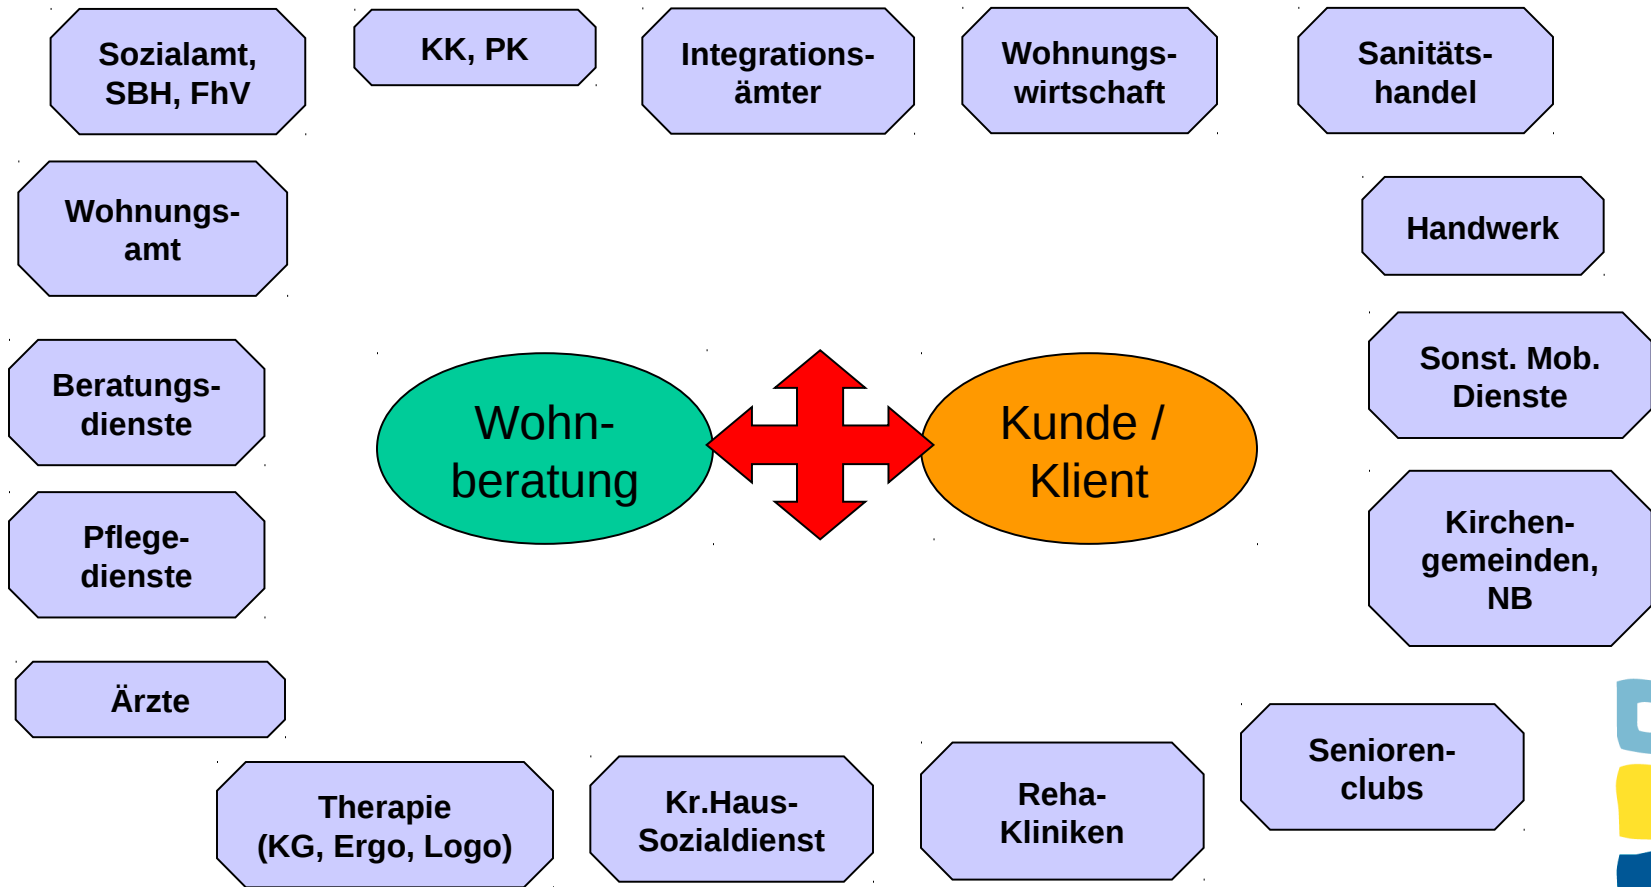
Sozialamt, SBH, FhV

KK, PK

Integrationsämter

Wohnungswirtschaft

Sanitätshandel

Wohnungsamt

Handwerk

Beratungsdienste

Wohnberatung

Kunde / Klient

Sonst. Mob. Dienste

Pflegedienste

Kirchengemeinden, NB

Ärzte

Seniorenclubs

Therapie (KG, Ergo, Logo)

Kr.Haus-Sozialdienst

Reha-Kliniken